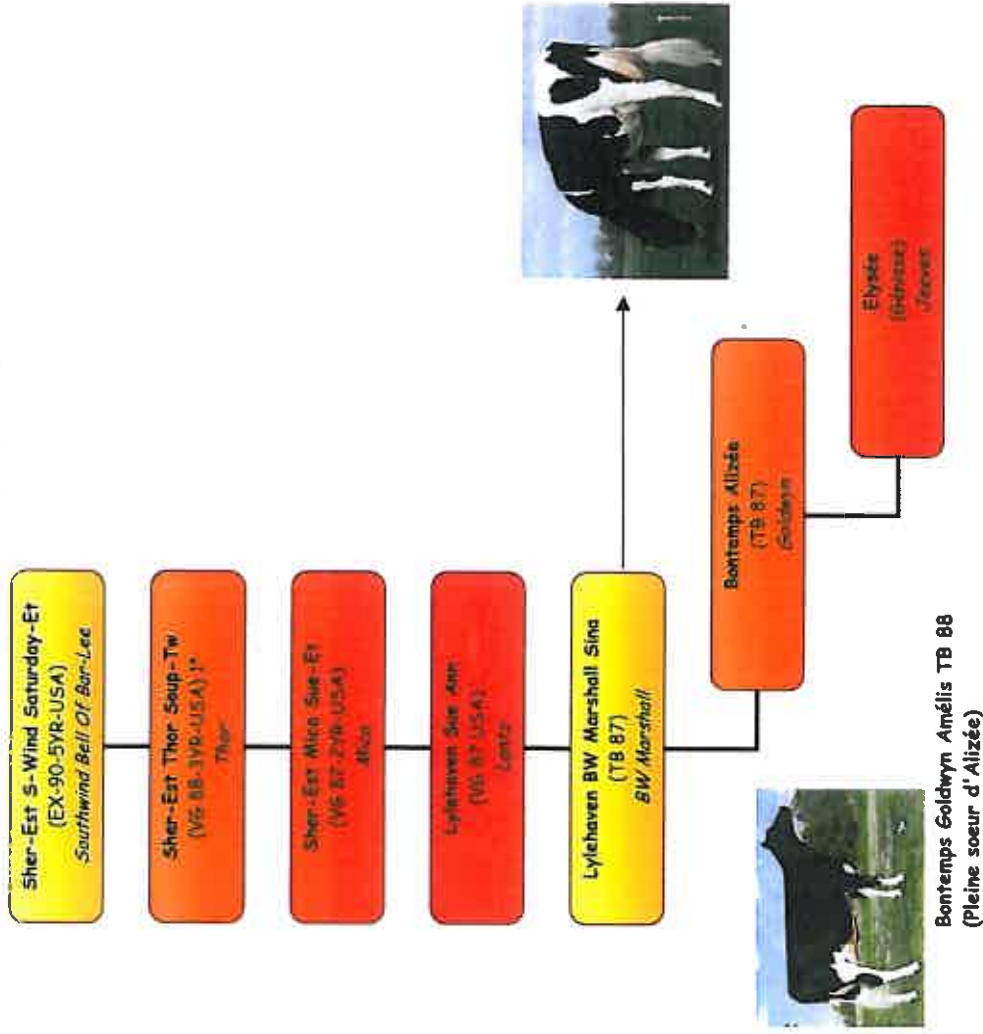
Sher-Est S-Wind Saturday-Et
(EX-90-5YR-USA)
Southwind Bell Of Bar-Lee

Sher-Est Thor Soup-Tw
(VG 88-3YR-USA) 1*
Thor

Sher-Est Mica Sue-Et
(VG 87-2YR-USA)
Mica

Lylehaven Sue Ann
(VG 87 USA)
Lantz

Lylehaven BW Marshall Sina
(TB 87)
BW Marshall

Bontemps Alizée
(TB 87)
Goldwyn

Elysée
(Génisse)
Jasper

Bontemps Goldwyn Amélis TB 88
(Pleine soeur d'Alizée)